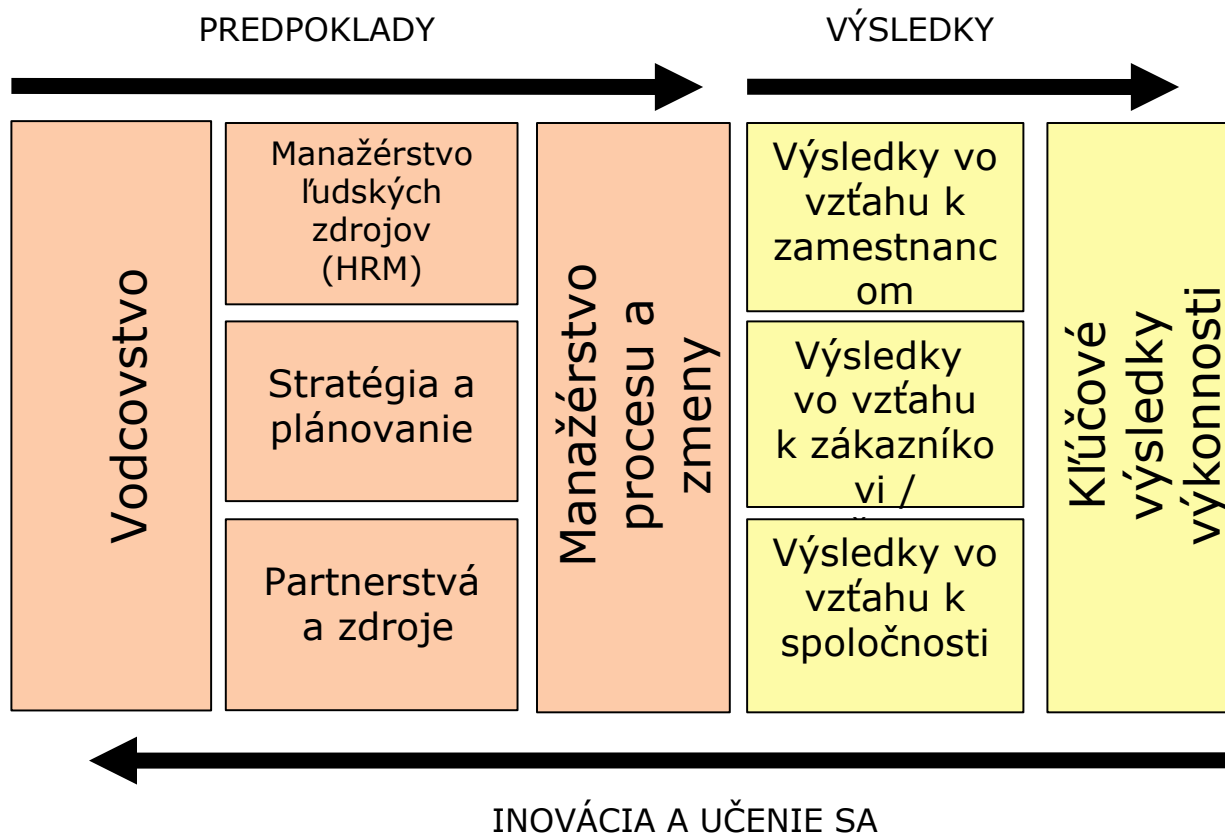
PREDPOKLADY

VÝSLEDKY

Vodcovstvo

Manažérstvo ľudských zdrojov (HRM)

Stratégia a plánovanie

Partnerstvá a zdroje

Manažérstvo procesu a zmeny

Výsledky vo vzťahu k zamestnancom

Výsledky vo vzťahu k zákazníkovi / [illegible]

Výsledky vo vzťahu k spoločnosti

Kľúčové výsledky výkonnosti

INOVÁCIA A UČENIE SA